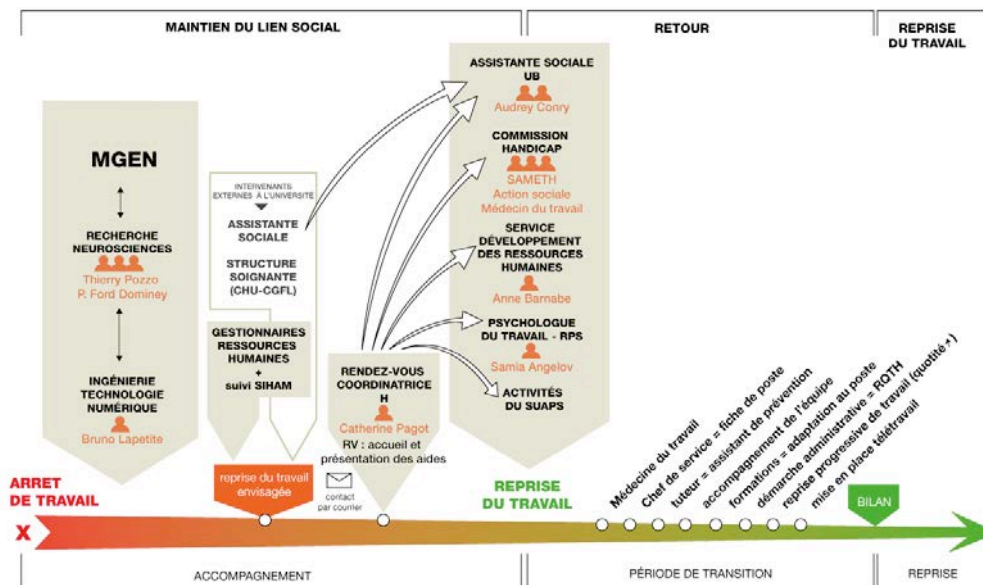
MAINTIEN DU LIEN SOCIAL

RETOUR

REPRISE DU TRAVAIL

MGEN

RECHERCHE NEUROSCIENCES

Thierry Pozzo
P. Ford Dominey

INGÉNIERIE TECHNOLOGIE NUMÉRIQUE

Bruno Lapetite

INTERVENANTS EXTERNES À L'UNIVERSITÉ

ASSISTANTE SOCIALE

STRUCTURE SOIGNANTE (CHU-CGFL)

GESTIONNAIRES RESSOURCES HUMAINES + suivi SIHAM

RENDEZ-VOUS COORDINATRICE H

Catherine Pagot

RV : accueil et présentation des aides

ASSISTANTE SOCIALE UB

Audrey Conry

COMMISSION HANDICAP

SAMETH
Action sociale
Médecin du travail

SERVICE DÉVELOPPEMENT DES RESSOURCES HUMAINES

Anne Barnabe

PSYCHOLOGUE DU TRAVAIL - RPS

Samia Angelov

ACTIVITÉS DU SUAPS

ARRET DE TRAVAIL

X

reprise du travail envisagée

contact par courrier

REPRISE DU TRAVAIL

Médecine du travail

Chef de service = fiche de poste

tuteur = assistant de prévention

accompagnement de l'équipe

formations = adaptation au poste

démarche administrative = RQTH

reprise progressive de travail (quotité +)

mise en place télétravail

BILAN

ACCOMPAGNEMENT

PÉRIODE DE TRANSITION

REPRISE